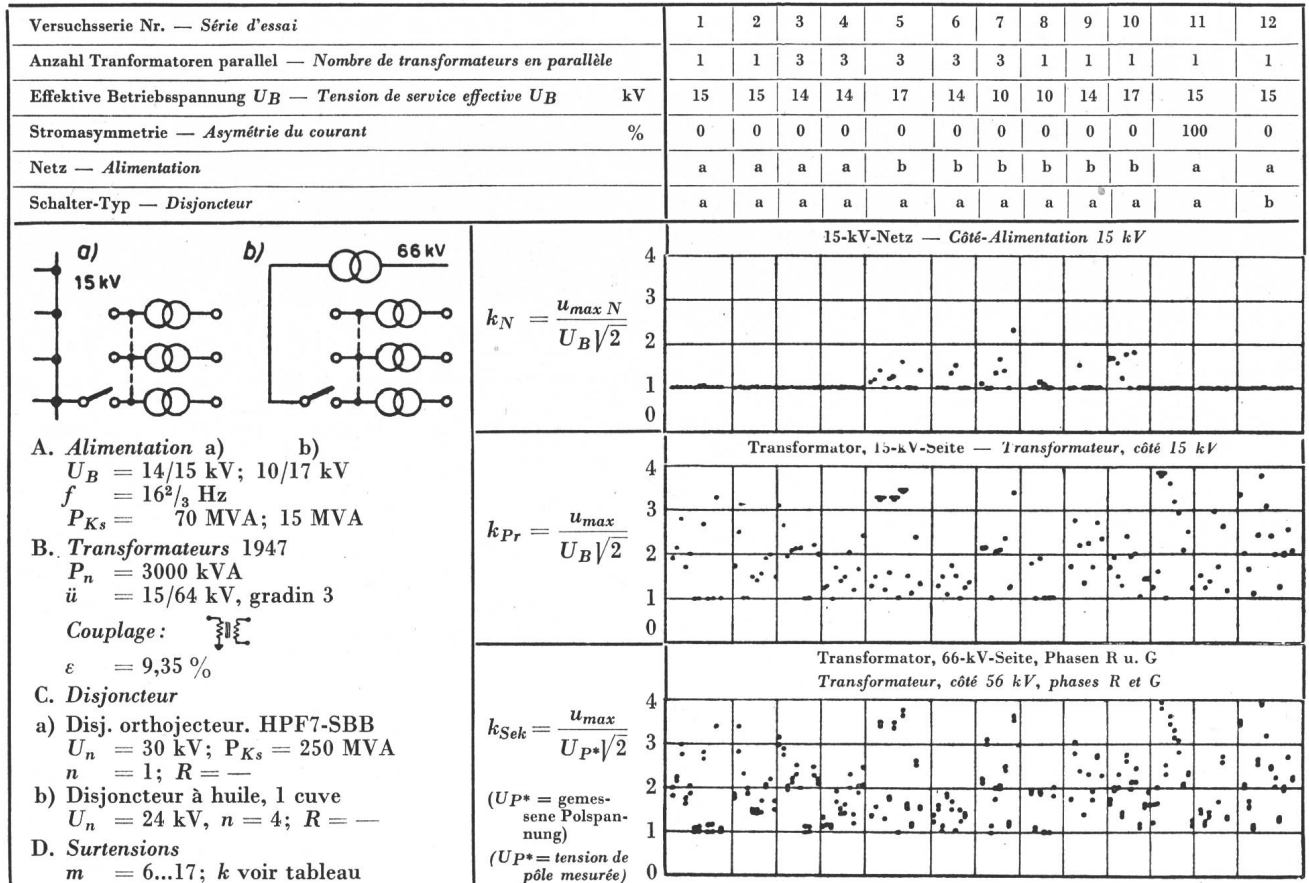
| Versuchsserie Nr. — *Série d'essai* | | 1 | 2 | 3 | 4 | 5 | 6 | 7 | 8 | 9 | 10 | 11 | 12 |
|---|---|---|---|---|---|---|---|---|---|---|---|---|---|
| Anzahl Tranformatoren parallel — *Nombre de transformateurs en parallèle* | | 1 | 1 | 3 | 3 | 3 | 3 | 3 | 1 | 1 | 1 | 1 | 1 |
| Effektive Betriebsspannung $U_B$ — *Tension de service effective* $U_B$ | kV | 15 | 15 | 14 | 14 | 17 | 14 | 10 | 10 | 14 | 17 | 15 | 15 |
| Stromasymmetrie — *Asymétrie du courant* | % | 0 | 0 | 0 | 0 | 0 | 0 | 0 | 0 | 0 | 0 | 100 | 0 |
| Netz — *Alimentation* | | a | a | a | a | b | b | b | b | b | b | a | a |
| Schalter-Typ — *Disjoncteur* | | a | a | a | a | a | a | a | a | a | a | a | b |

a) 15 kV
b) 66 kV

A. *Alimentation* a) b)
$U_B$ = 14/15 kV; 10/17 kV
$f$ = $16^2/_3$ Hz
$P_{Ks}$ = 70 MVA; 15 MVA
B. *Transformateurs* 1947
$P_n$ = 3000 kVA
$ü$ = 15/64 kV, gradin 3
*Couplage:*
$\varepsilon$ = 9,35 %
C. *Disjoncteur*
a) Disj. orthojecteur. HPF7-SBB
$U_n$ = 30 kV; $P_{Ks}$ = 250 MVA
$n$ = 1; $R$ = —
b) Disjoncteur à huile, 1 cuve
$U_n$ = 24 kV, $n$ = 4; $R$ = —
D. *Surtensions*
$m$ = 6...17; $k$ voir tableau

15-kV-Netz — *Côté-Alimentation 15 kV*

$k_N = \frac{u_{max\,N}}{U_B\sqrt{2}}$

4
3
2
1
0

Transformator, 15-kV-Seite — *Transformateur, côté 15 kV*

$k_{Pr} = \frac{u_{max}}{U_B\sqrt{2}}$

4
3
2
1
0

Transformator, 66-kV-Seite, Phasen R u. G
*Transformateur, côté 56 kV, phases R et G*

$k_{Sek} = \frac{u_{max}}{U_{P^*}\sqrt{2}}$

($UP^*$ = gemessene Polspannung)
(*$UP^*$ = tension de pôle mesurée*)

4
3
2
1
0